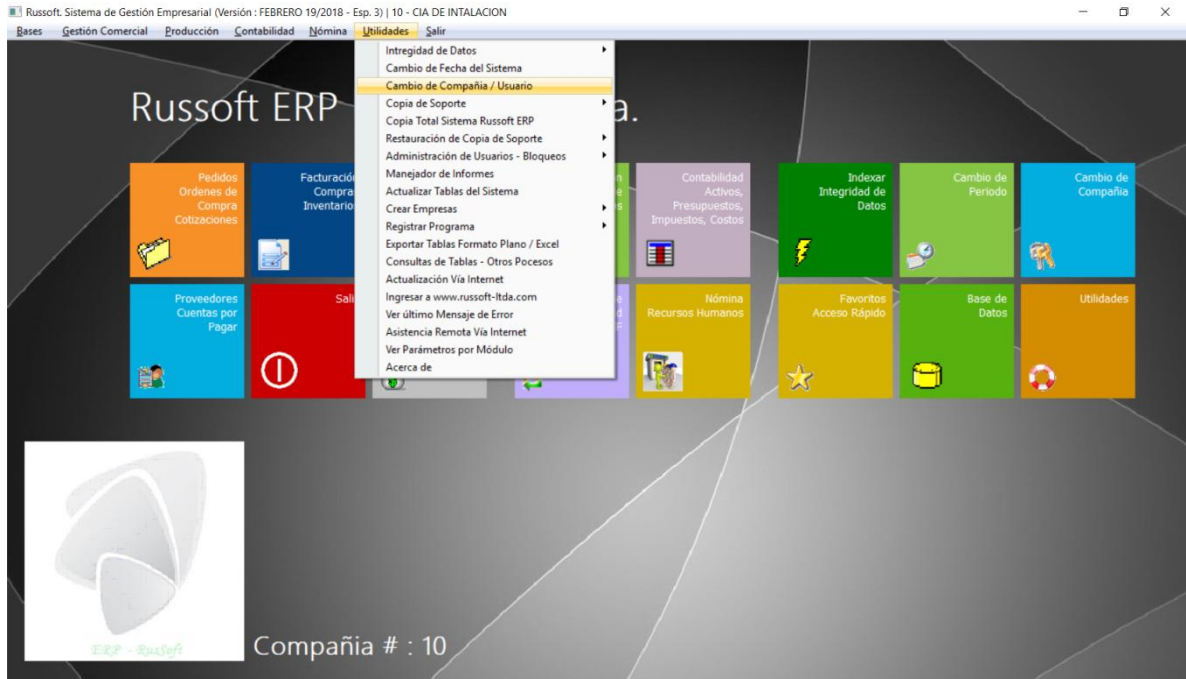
Russoft. Sistema de Gestión Empresarial (Versión : FEBRERO 19/2018 - Esp. 3) | 10 - CIA DE INTALACION

Bases Gestión Comercial Producción Contabilidad Nómina Utilidades Salir

Intregidad de Datos
Cambio de Fecha del Sistema
Cambio de Compañia / Usuario
Copia de Soporte
Copia Total Sistema Russoft ERP
Restauración de Copia de Soporte
Administración de Usuarios - Bloqueos
Manejador de Informes
Actualizar Tablas del Sistema
Crear Empresas
Registrar Programa
Exportar Tablas Formato Plano / Excel
Consultas de Tablas - Otros Pocesos
Actualización Vía Internet
Ingresar a www.russoft-ltda.com
Ver último Mensaje de Error
Asistencia Remota Vía Internet
Ver Parámetros por Módulo
Acerca de

Russoft ERP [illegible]a.

Pedidos Ordenes de Compra Cotizaciones

Facturació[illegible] Compra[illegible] Inventario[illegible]

Contabilidad Activos, Presupuestos, Impuestos, Costos

Indexar Integridad de Datos

Cambio de Periodo

Cambio de Compañia

Proveedores Cuentas por Pagar

Sal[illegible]

Nómina Recursos Humanos

Favoritos Acceso Rápido

Base de Datos

Utilidades

ERP - RusSoft

Compañia # : 10